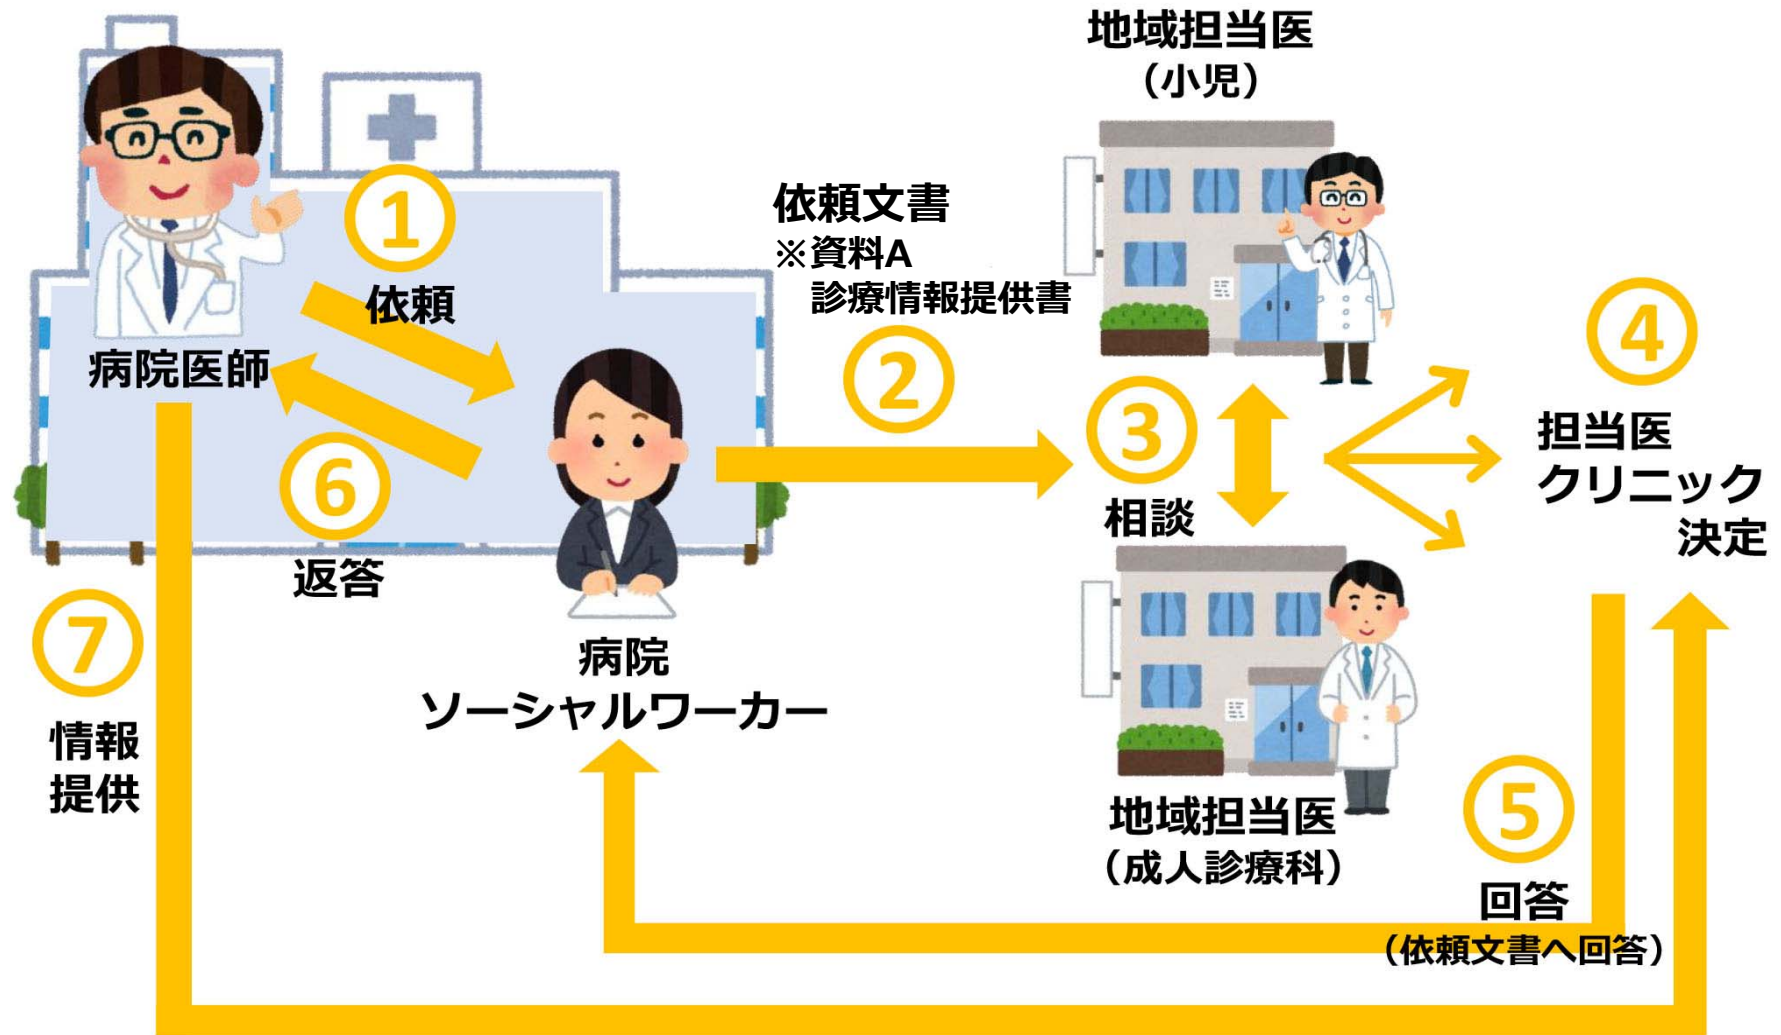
地域担当医
（小児）

①
依頼

病院医師

依頼文書
※資料A
診療情報提供書

②

③
相談

④
担当医
クリニック
決定

⑥
返答

病院
ソーシャルワーカー

⑦
情報
提供

地域担当医
（成人診療科）

⑤
回答
（依頼文書へ回答）